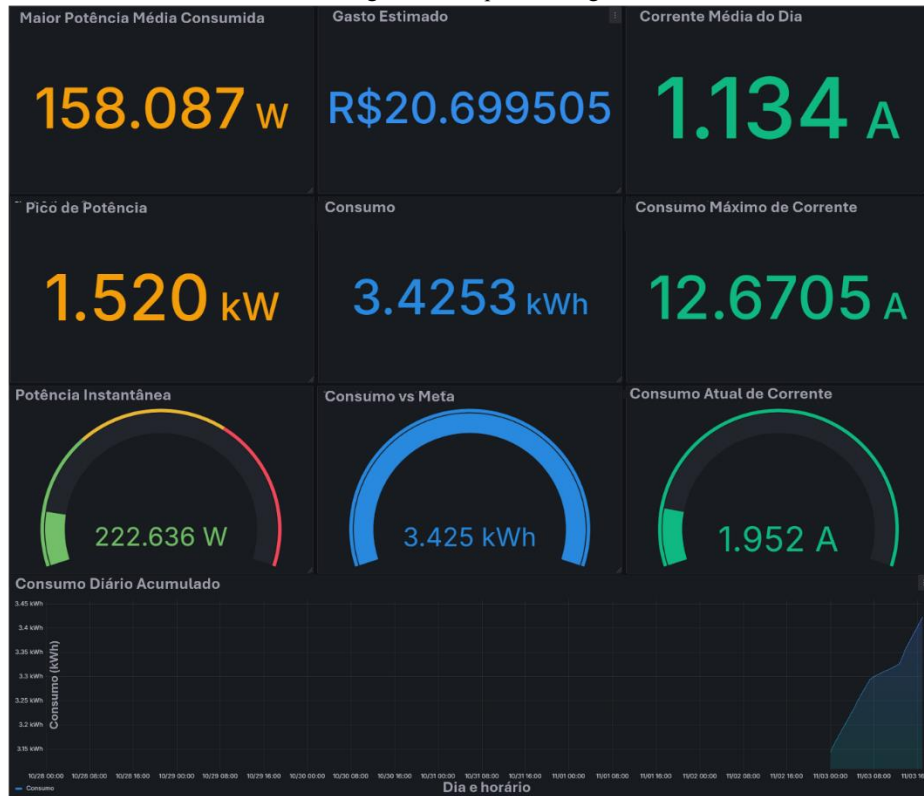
Maior Potência Média Consumida

158.087 W

Gasto Estimado

R$20.699505

Corrente Média do Dia

1.134 A

Pico de Potência

1.520 kW

Consumo

3.4253 kWh

Consumo Máximo de Corrente

12.6705 A

Potência Instantânea

222.636 W

Consumo vs Meta

3.425 kWh

Consumo Atual de Corrente

1.952 A

Consumo Diário Acumulado

3.45 kWh
3.4 kWh
3.35 kWh
3.3 kWh
3.25 kWh
3.2 kWh
3.15 kWh

Consumo (kWh)

10/28 00:00 10/28 08:00 10/28 16:00 10/29 00:00 10/29 08:00 10/29 16:00 10/30 00:00 10/30 08:00 10/30 16:00 10/31 00:00 10/31 08:00 10/31 16:00 11/01 00:00 11/01 08:00 11/01 16:00 11/02 00:00 11/02 08:00 11/02 16:00 11/03 00:00 11/03 08:00 11/03 16:00

Dia e horário

Consumo